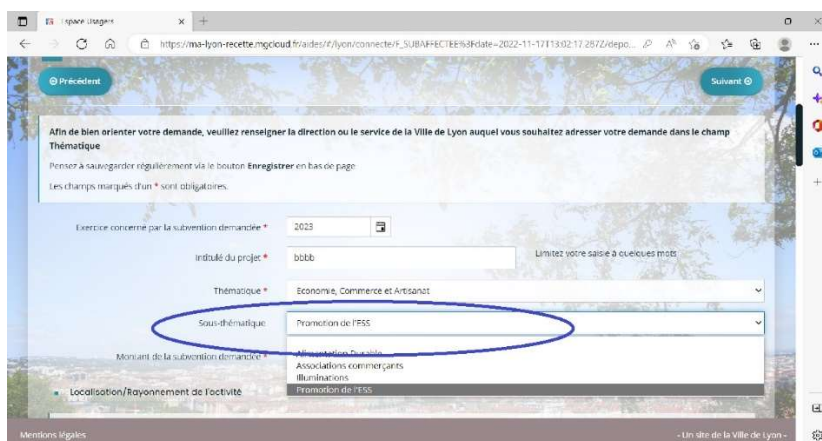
Espace Usagers

https://ma-lyon-recette.mgcloud.fr/aides/#/lyon/connecte/F_SUBAFFECTEE%3Fdate=2022-11-17T13:02:17.287Z/depo...

Précédent

Suivant

Afin de bien orienter votre demande, veuillez renseigner la direction ou le service de la Ville de Lyon auquel vous souhaitez adresser votre demande dans le champ Thématique

Pensez à sauvegarder régulièrement via le bouton Enregistrer en bas de page

Les champs marqués d'un * sont obligatoires.

Exercice concerné par la subvention demandée * 2023

Intitulé du projet * bbbb

Limitez votre saisie à quelques mots

Thématique * Economie, Commerce et Artisanat

Sous-thématique Promotion de l'ESS

Montant de la subvention demandée *

Alimentation Durable
Associations commerçants
Illuminations
Promotion de l'ESS

Localisation/Rayonnement de l'activité

Mentions légales

- Un site de la Ville de Lyon -